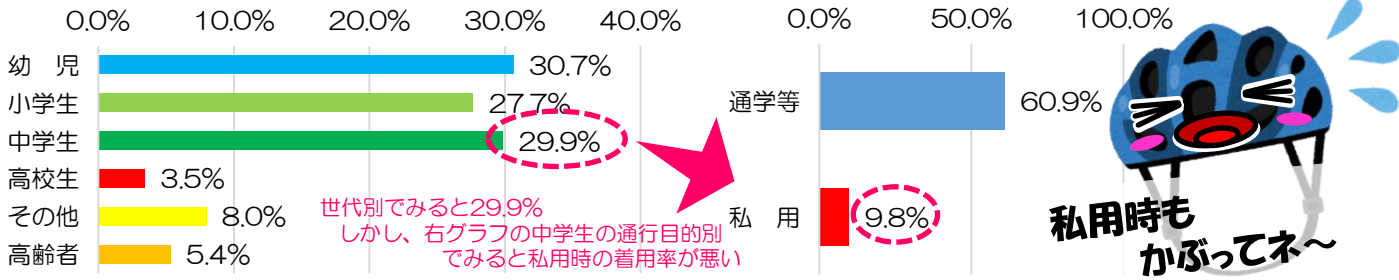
0.0% 10.0% 20.0% 30.0% 40.0%

| | |
|---|---|
| 幼　児 | 30.7% |
| 小学生 | 27.7% |
| 中学生 | 29.9% |
| 高校生 | 3.5% |
| その他 | 8.0% |
| 高齢者 | 5.4% |

世代別でみると29.9%
しかし、右グラフの中学生の通行目的別でみると私用時の着用率が悪い

0.0% 50.0% 100.0%

| | |
|---|---|
| 通学等 | 60.9% |
| 私　用 | 9.8% |

私用時もかぶってネ～